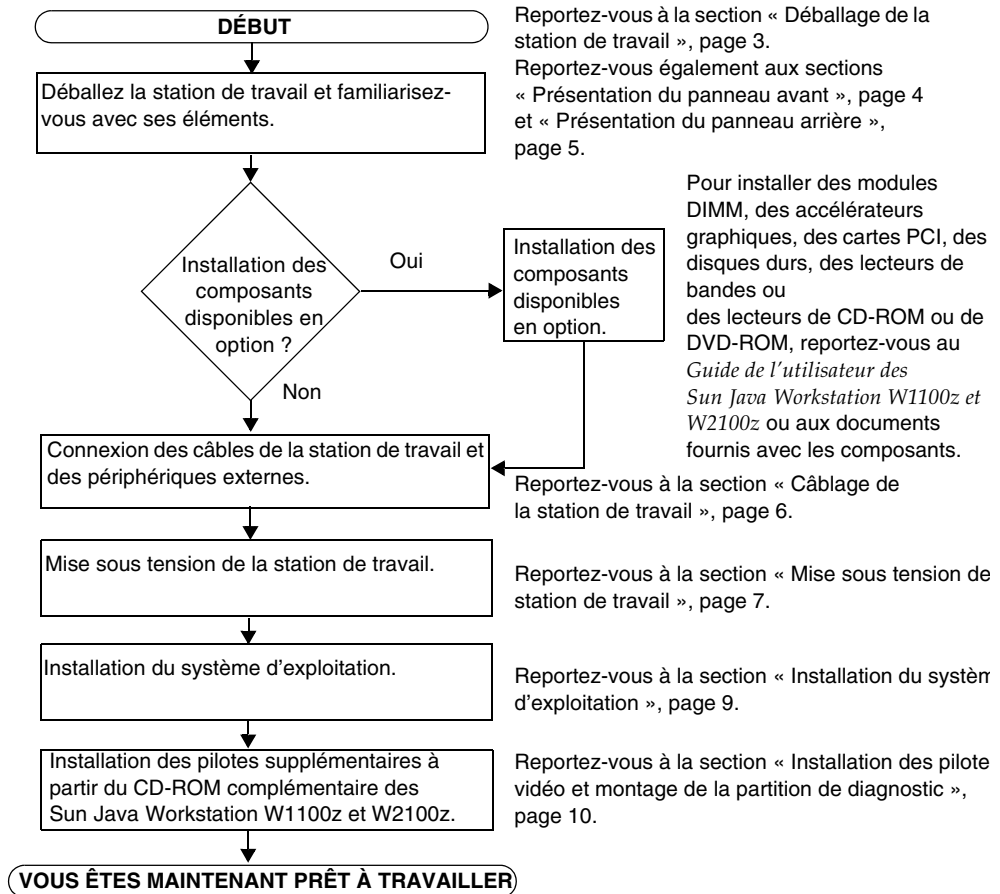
DÉBUT

Reportez-vous à la section « Déballage de la station de travail », page 3. Reportez-vous également aux sections « Présentation du panneau avant », page 4 et « Présentation du panneau arrière », page 5.

Déballez la station de travail et familiarisez-vous avec ses éléments.

Installation des composants disponibles en option ?

Oui

Installation des composants disponibles en option.

Pour installer des modules DIMM, des accélérateurs graphiques, des cartes PCI, des disques durs, des lecteurs de bandes ou des lecteurs de CD-ROM ou de DVD-ROM, reportez-vous au *Guide de l'utilisateur des Sun Java Workstation W1100z et W2100z* ou aux documents fournis avec les composants.

Non

Connexion des câbles de la station de travail et des périphériques externes.

Reportez-vous à la section « Câblage de la station de travail », page 6.

Mise sous tension de la station de travail.

Reportez-vous à la section « Mise sous tension de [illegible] station de travail », page 7.

Installation du système d'exploitation.

Reportez-vous à la section « Installation du systèm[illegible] d'exploitation », page 9.

Installation des pilotes supplémentaires à partir du CD-ROM complémentaire des Sun Java Workstation W1100z et W2100z.

Reportez-vous à la section « Installation des pilote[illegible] vidéo et montage de la partition de diagnostic », page 10.

VOUS ÊTES MAINTENANT PRÊT À TRAVAILLER